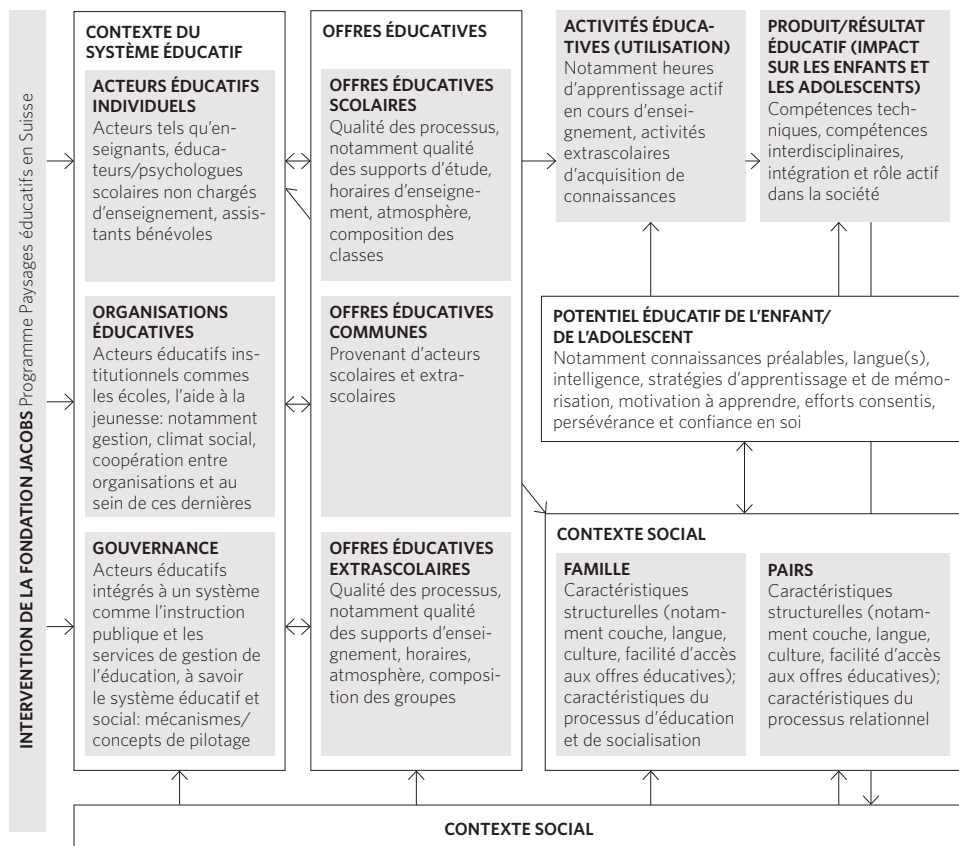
INTERVENTION DE LA FONDATION JACOBS Programme Paysages éducatifs en Suisse

CONTEXTE DU SYSTÈME ÉDUCATIF

ACTEURS ÉDUCATIFS INDIVIDUELS
Acteurs tels qu'enseignants, éducateurs/psychologues scolaires non chargés d'enseignement, assistants bénévoles

ORGANISATIONS ÉDUCATIVES
Acteurs éducatifs institutionnels commes les écoles, l'aide à la jeunesse: notamment gestion, climat social, coopération entre organisations et au sein de ces dernières

GOUVERNANCE
Acteurs éducatifs intégrés à un système comme l'instruction publique et les services de gestion de l'éducation, à savoir le système éducatif et social: mécanismes/concepts de pilotage

OFFRES ÉDUCATIVES

OFFRES ÉDUCATIVES SCOLAIRES
Qualité des processus, notamment qualité des supports d'étude, horaires d'enseignement, atmosphère, composition des classes

OFFRES ÉDUCATIVES COMMUNES
Provenant d'acteurs scolaires et extrascolaires

OFFRES ÉDUCATIVES EXTRASCOLAIRES
Qualité des processus, notamment qualité des supports d'enseignement, horaires, atmosphère, composition des groupes

ACTIVITÉS ÉDUCATIVES (UTILISATION)
Notamment heures d'apprentissage actif en cours d'enseignement, activités extrascolaires d'acquisition de connaissances

PRODUIT/RÉSULTAT ÉDUCATIF (IMPACT SUR LES ENFANTS ET LES ADOLESCENTS)
Compétences techniques, compétences interdisciplinaires, intégration et rôle actif dans la société

POTENTIEL ÉDUCATIF DE L'ENFANT/ DE L'ADOLESCENT
Notamment connaissances préalables, langue(s), intelligence, stratégies d'apprentissage et de mémorisation, motivation à apprendre, efforts consentis, persévérance et confiance en soi

CONTEXTE SOCIAL

FAMILLE
Caractéristiques structurelles (notamment couche, langue, culture, facilité d'accès aux offres éducatives); caractéristiques du processus d'éducation et de socialisation

PAIRS
Caractéristiques structurelles (notamment couche, langue, culture, facilité d'accès aux offres éducatives); caractéristiques du processus relationnel

CONTEXTE SOCIAL